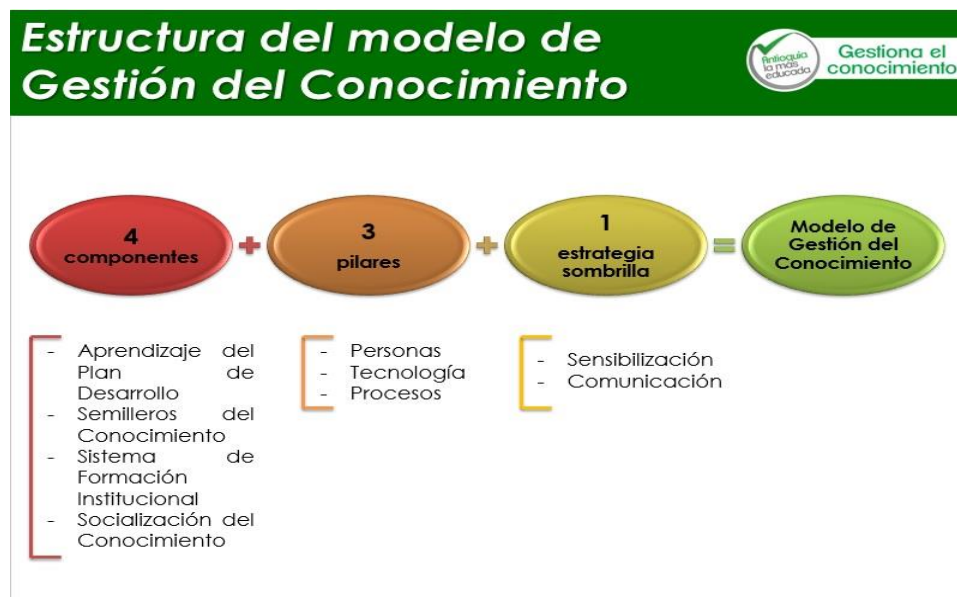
Estructura del modelo de Gestión del Conocimiento

Antioquia la más educada

Gestiona el conocimiento

4 componentes + 3 pilares + 1 estrategia sombrilla = Modelo de Gestión del Conocimiento

- Aprendizaje del Plan de Desarrollo
- Semilleros del Conocimiento
- Sistema de Formación Institucional
- Socialización del Conocimiento

- Personas
- Tecnología
- Procesos

- Sensibilización
- Comunicación